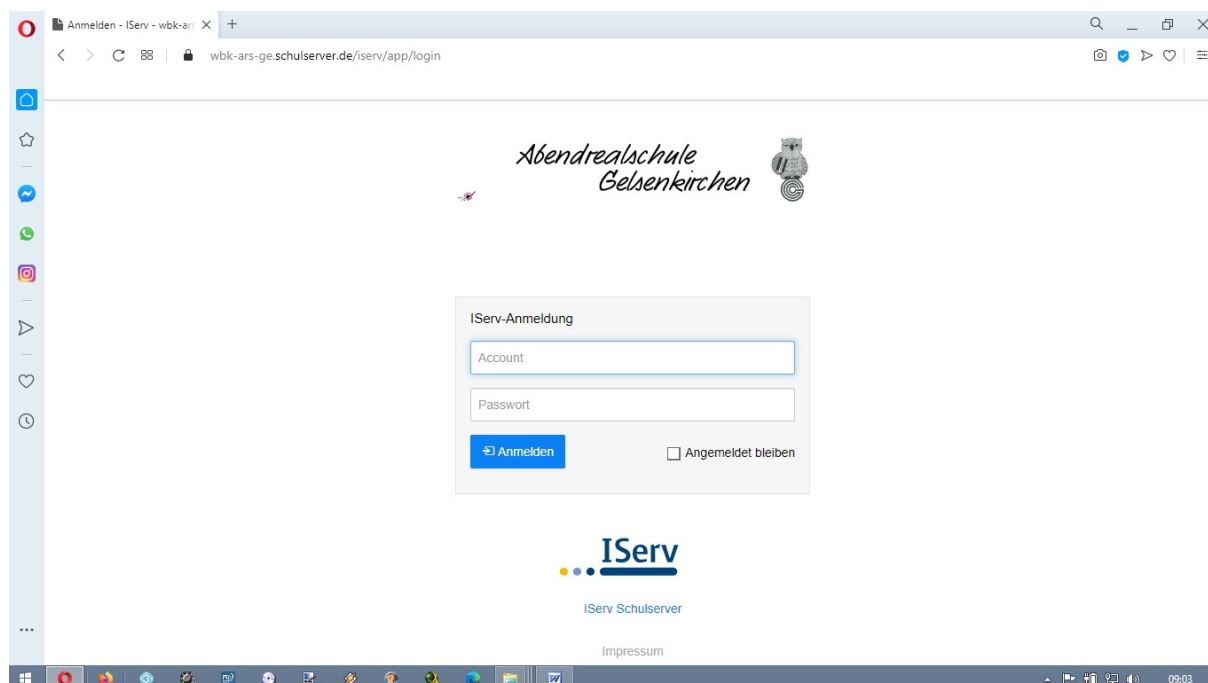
Anmelden - IServ - wbk-ars

wbk-ars-ge.schulserver.de/iserv/app/login

Abendrealschule Gelsenkirchen

IServ-Anmeldung

Account

Passwort

Anmelden

Angemeldet bleiben

IServ

IServ Schulserver

Impressum

09:03